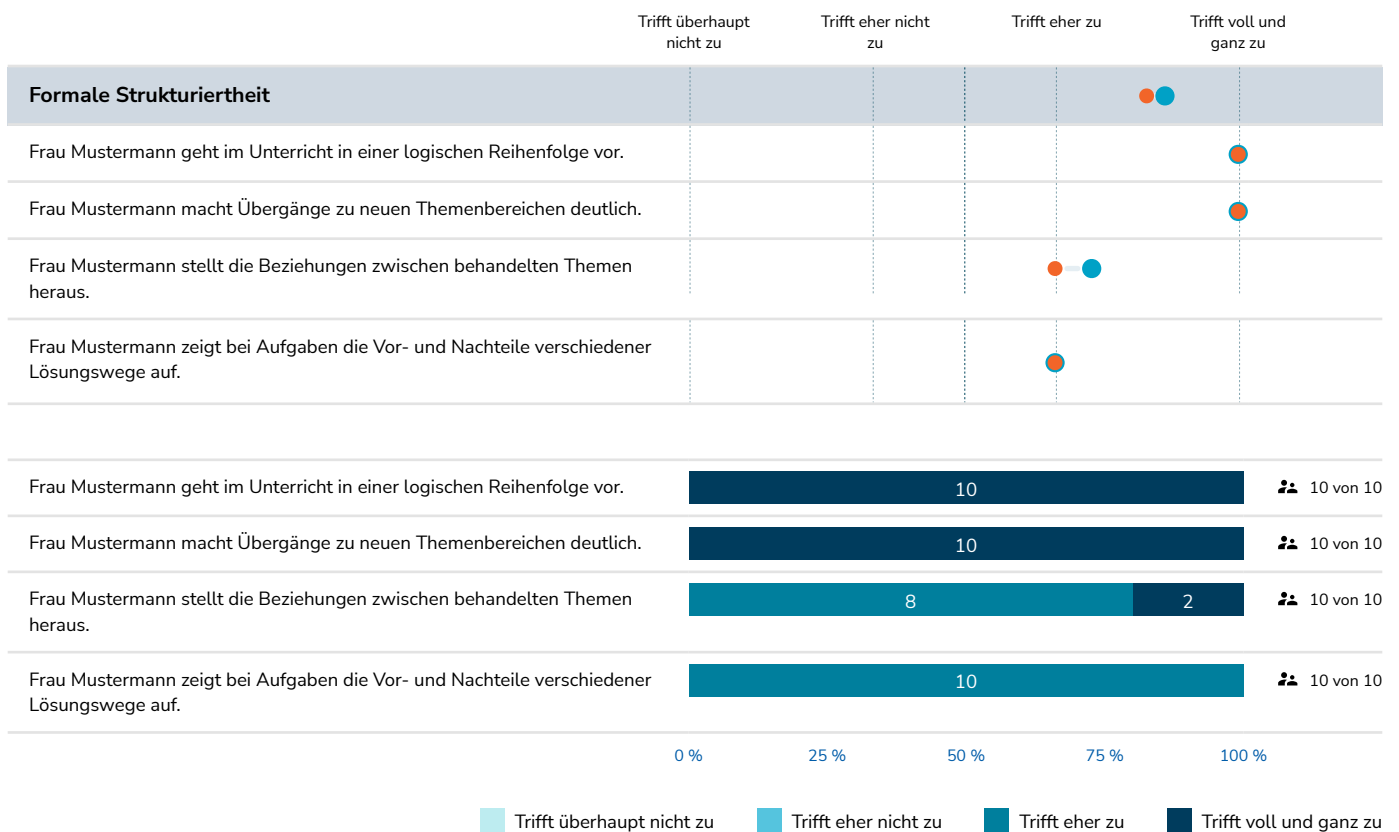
Trifft überhaupt nicht zu

Trifft eher nicht zu

Trifft eher zu

Trifft voll und ganz zu

**Formale Strukturiertheit**

Frau Mustermann geht im Unterricht in einer logischen Reihenfolge vor.

Frau Mustermann macht Übergänge zu neuen Themenbereichen deutlich.

Frau Mustermann stellt die Beziehungen zwischen behandelten Themen heraus.

Frau Mustermann zeigt bei Aufgaben die Vor- und Nachteile verschiedener Lösungswege auf.

Frau Mustermann geht im Unterricht in einer logischen Reihenfolge vor. 10 10 von 10

Frau Mustermann macht Übergänge zu neuen Themenbereichen deutlich. 10 10 von 10

Frau Mustermann stellt die Beziehungen zwischen behandelten Themen heraus. 8 2 10 von 10

Frau Mustermann zeigt bei Aufgaben die Vor- und Nachteile verschiedener Lösungswege auf. 10 10 von 10

0 % 25 % 50 % 75 % 100 %

Trifft überhaupt nicht zu Trifft eher nicht zu Trifft eher zu Trifft voll und ganz zu